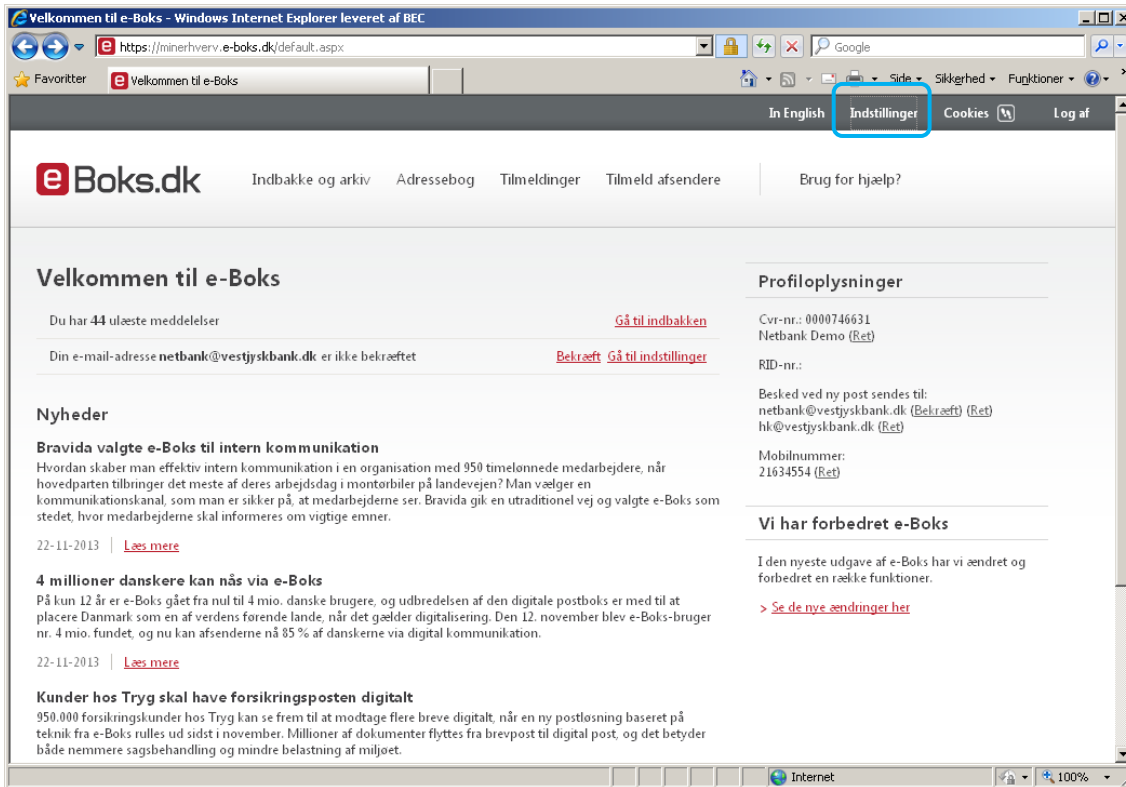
Velkommen til e-Boks - Windows Internet Explorer leveret af BEC

https://minerhverv.e-boks.dk/default.aspx

Google

Favoritter

Velkommen til e-Boks

Side ▾ Sikkerhed ▾ Funktioner ▾

In English Indstillinger Cookies Log af

e Boks.dk

Indbakke og arkiv Adressebog Tilmeldinger Tilmeld afsendere Brug for hjælp?

Velkommen til e-Boks

Du har 44 ulæste meddelelser Gå til indbakken

Din e-mail-adresse netbank@vestjyskbank.dk er ikke bekræftet Bekræft Gå til indstillinger

Nyheder

Bravida valgte e-Boks til intern kommunikation

Hvordan skaber man effektiv intern kommunikation i en organisation med 950 timelønnede medarbejdere, når hovedparten tilbringer det meste af deres arbejdsdag i montørbiler på landevejen? Man vælger en kommunikationskanal, som man er sikker på, at medarbejderne ser. Bravida gik en utraditionel vej og valgte e-Boks som stedet, hvor medarbejderne skal informeres om vigtige emner.

22-11-2013 | Læs mere

4 millioner danskere kan nås via e-Boks

På kun 12 år er e-Boks gået fra nul til 4 mio. danske brugere, og udbredelsen af den digitale postboks er med til at placere Danmark som en af verdens førende lande, når det gælder digitalisering. Den 12. november blev e-Boks-bruger nr. 4 mio. fundet, og nu kan afsenderne nå 85 % af danskerne via digital kommunikation.

22-11-2013 | Læs mere

Kunder hos Tryg skal have forsikringsposten digitalt

950.000 forsikringskunder hos Tryg kan se frem til at modtage flere breve digitalt, når en ny postløsning baseret på teknik fra e-Boks rulles ud sidst i november. Millioner af dokumenter flyttes fra brevpost til digital post, og det betyder både nemmere sagsbehandling og mindre belastning af miljøet.

Profiloplysninger

Cvr-nr.: 0000746631
Netbank Demo (Ret)

RID-nr.:

Besked ved ny post sendes til:
netbank@vestjyskbank.dk (Bekræft) (Ret)
hk@vestjyskbank.dk (Ret)

Mobilnummer:
21634554 (Ret)

Vi har forbedret e-Boks

I den nyeste udgave af e-Boks har vi ændret og forbedret en række funktioner.

> Se de nye ændringer her

Internet 100%